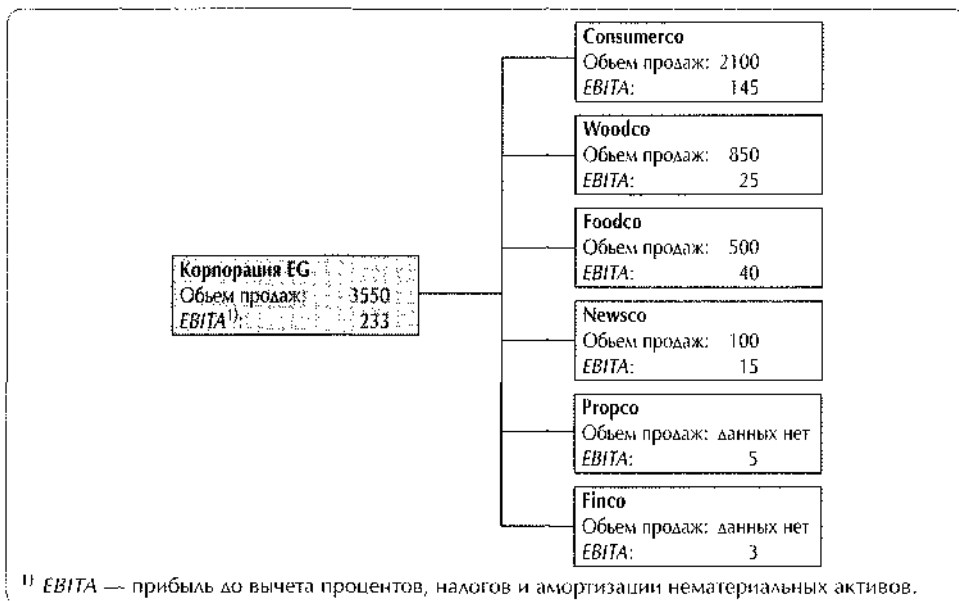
Корпорация EG
Обьем продаж: 3550
$EBITA^{1)}$: 233

Consumerco
Обьем продаж: 2100
EBITA: 145

Woodco
Обьем продаж: 850
EBITA: 25

Foodco
Обьем продаж: 500
EBITA: 40

Newsco
Обьем продаж: 100
EBITA: 15

Propco
Обьем продаж: данных нет
EBITA: 5

Finco
Обьем продаж: данных нет
EBITA: 3

$^{1)}$ EBITA — прибыль до вычета процентов, налогов и амортизации нематериальных активов.